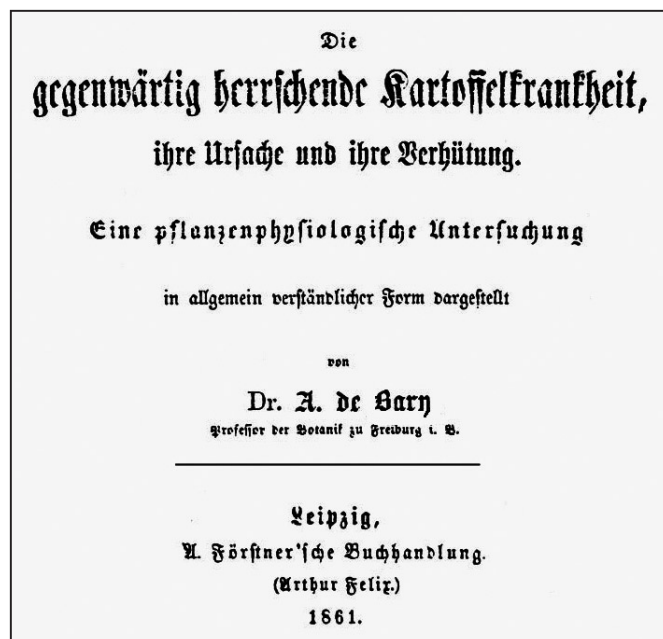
Die

gegenwärtig herrschende Kartoffelkrankheit, ihre Ursache und ihre Verhütung.

Eine pflanzenphysiologische Untersuchung

in allgemein verständlicher Form dargestellt

von

Dr. A. de Bary

Professor der Botanik zu Freiburg i. B.

Leipzig,
A. Förstner'sche Buchhandlung.
(Arthur Felix.)
1861.